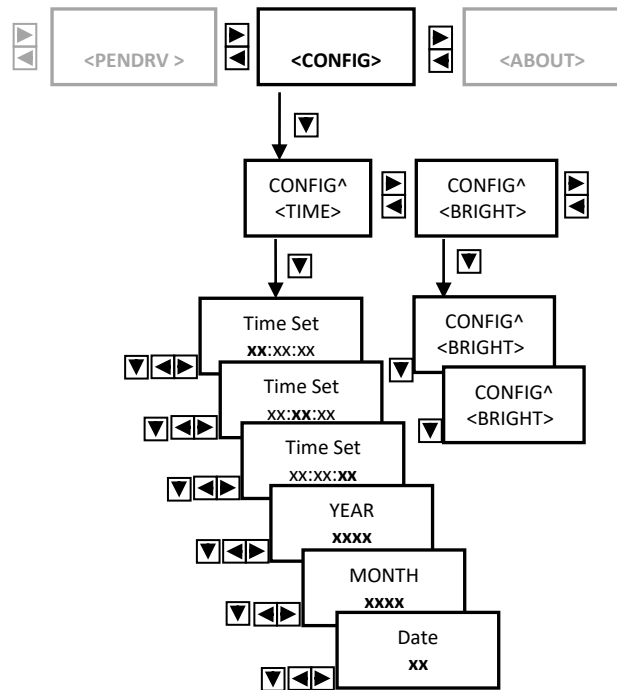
<PENDRV >

<CONFIG>

<ABOUT>

CONFIG^
<TIME>

CONFIG^
<BRIGHT>

Time Set
**xx**:xx:xx

Time Set
xx:**xx**:xx

Time Set
xx:xx:**xx**

YEAR
**xxxx**

MONTH
**xxxx**

Date
**xx**

CONFIG^
<BRIGHT>

CONFIG^
<BRIGHT>